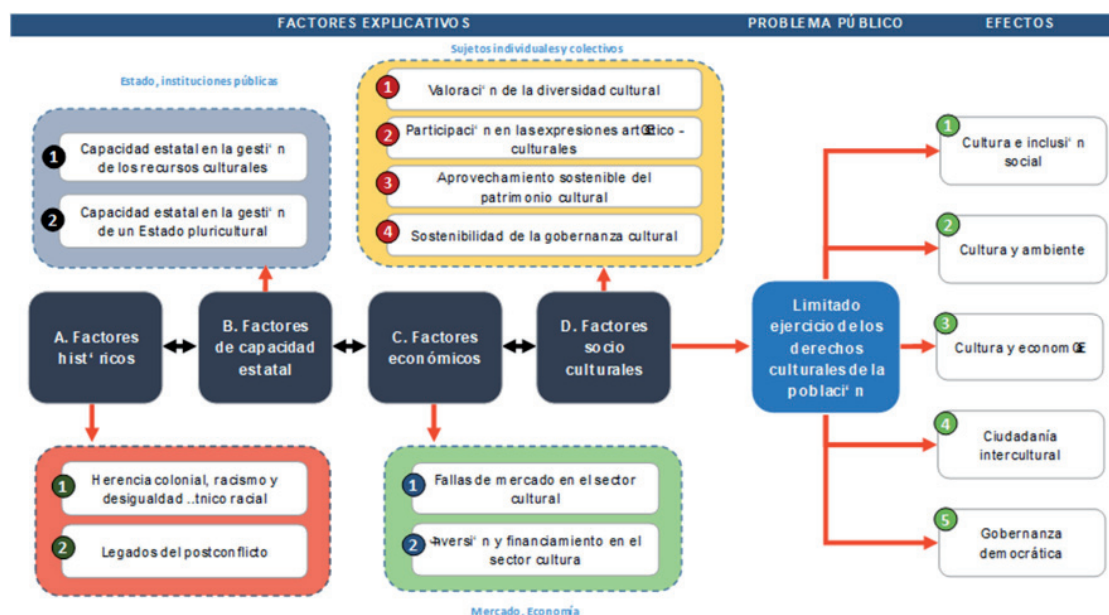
FACTORES EXPLICATIVOS

PROBLEMA PÚBLICO

EFECTOS

Estado, instituciones públicas

1 Capacidad estatal en la gesti' n de los recursos culturales

2 Capacidad estatal en la gesti' n de un Estado pluricultural

Sujetos individuales y colectivos

1 Valoraci' n de la diversidad cultural

2 Participaci' n en las expresiones artŒtico - culturales

3 Aprovechamiento sostenible del patrimonio cultural

4 Sostenibilidad de la gobernanza cultural

A. Factores hist' ricos

B. Factores de capacidad estatal

C. Factores económicos

D. Factores socio culturales

Limitado ejercicio de los derechos culturales de la poblaci' n

1 Cultura e inclusi' n social

2 Cultura y ambiente

3 Cultura y econom Œ

4 Ciudadanía intercultural

5 Gobernanza democrática

1 Herencia colonial, racismo y desigualdad ..tnico racial

2 Legados del postconflicto

1 Fallas de mercado en el sector cultural

2 ªversi' n y financiamiento en el sector cultura

Mercado, Economía